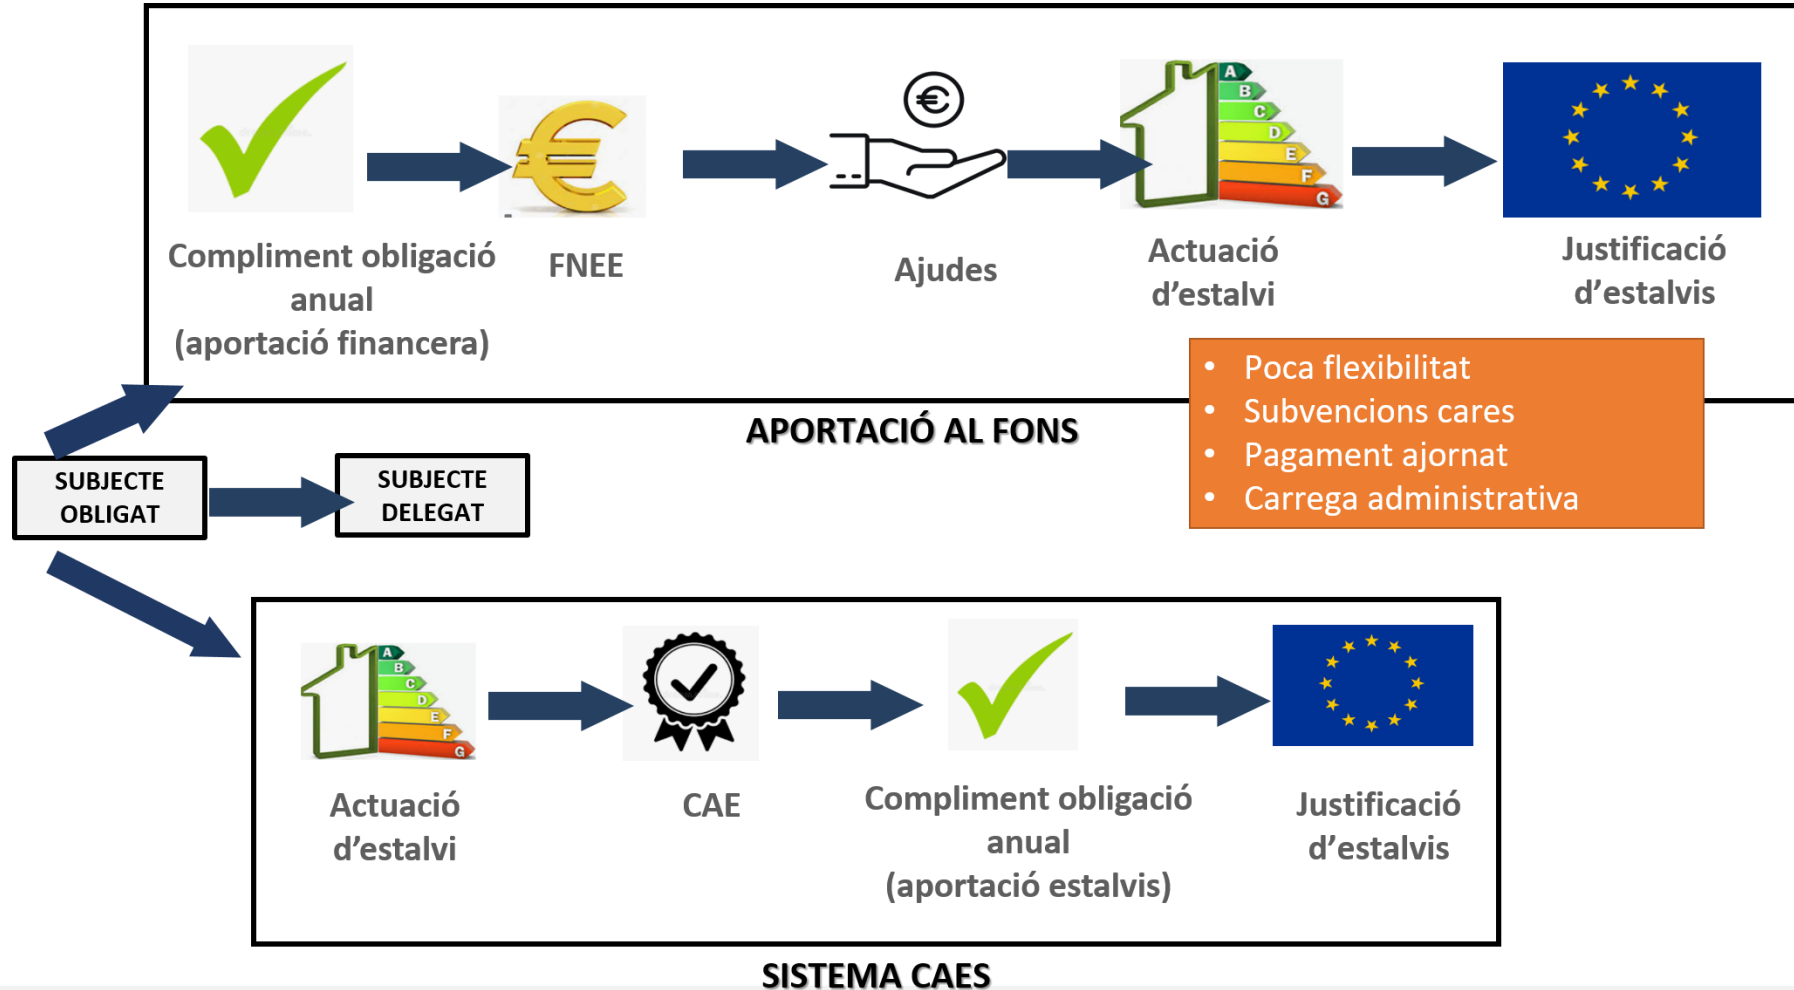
A
B
C
D
E
F
G

Compliment obligació anual (aportació financera)

FNEE

Ajudes

Actuació d'estalvi

Justificació d'estalvis

- Poca flexibilitat
- Subvencions cares
- Pagament ajornat
- Carrega administrativa

APORTACIÓ AL FONS

SUBJECTE OBLIGAT

SUBJECTE DELEGAT

A
B
C
D
E
F
G

Actuació d'estalvi

CAE

Compliment obligació anual (aportació estalvis)

Justificació d'estalvis

SISTEMA CAES